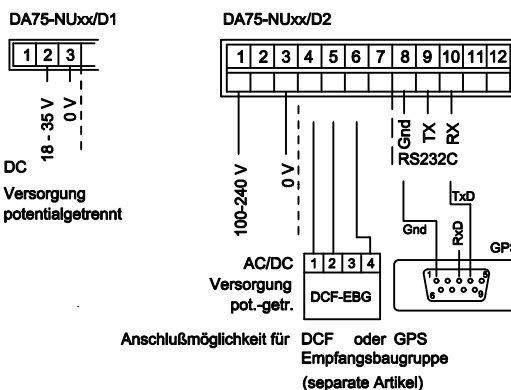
DA75-NUxx/D1

1 2 3

18 - 35 V
0 V

DC
Versorgung
potentialgetrennt

DA75-NUxx/D2

1 2 3 4 5 6 7 8 9 10 11 12

100-240 V
0 V

Gnd
TX
RX
RS232C

TxD
Gnd
RxD
GPS

AC/DC
Versorgung
pot.-getr.

1 2 3 4
DCF-EBG

Anschlußmöglichkeit für DCF oder GPS
Empfangsbaugruppe
(separate Artikel)